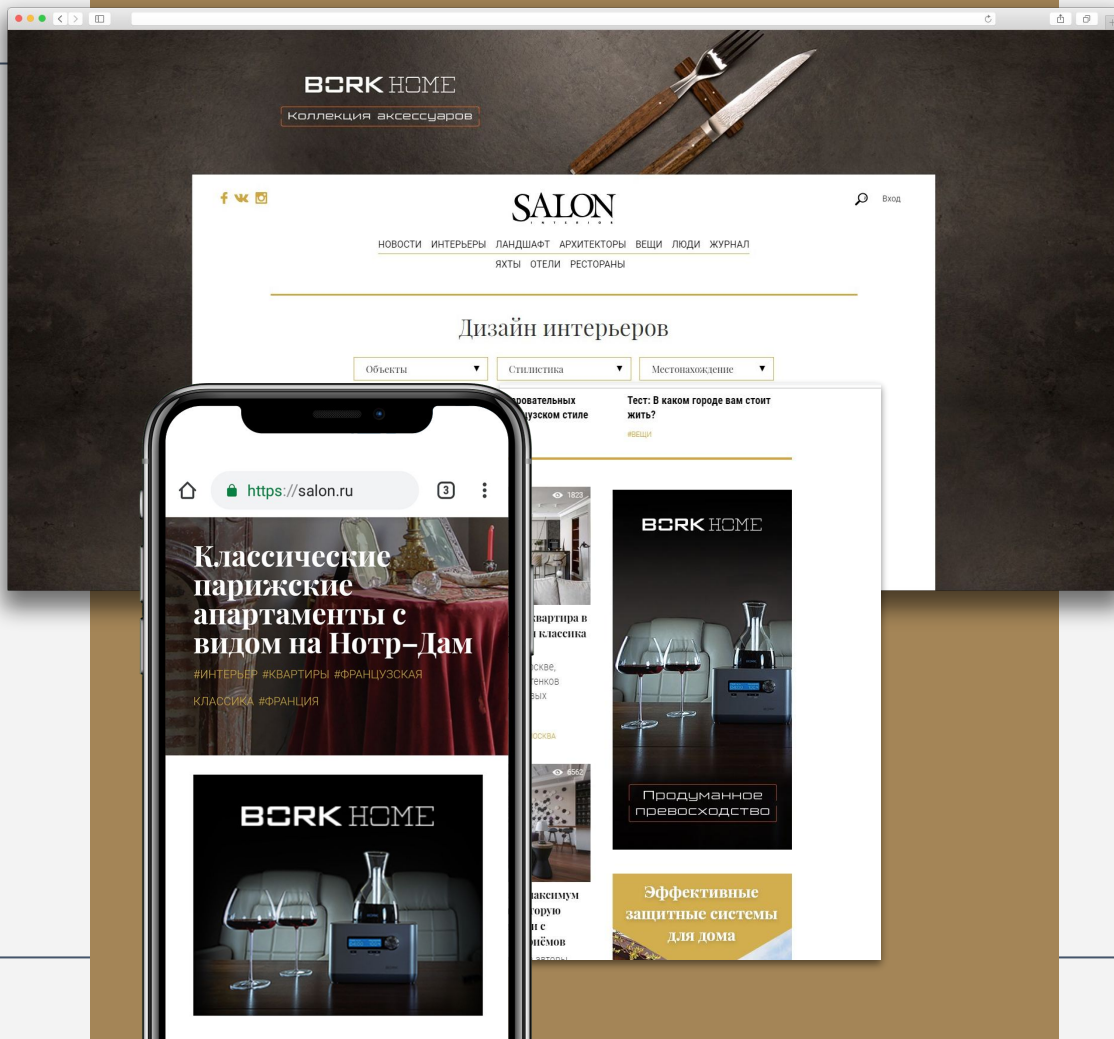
BORK HOME
Коллекция аксессуаров

Вход

SALON
INTERIOR

НОВОСТИ ИНТЕРЬЕРЫ ЛАНДШАФТ АРХИТЕКТОРЫ ВЕЩИ ЛЮДИ ЖУРНАЛ
ЯХТЫ ОТЕЛИ РЕСТОРАНЫ

Дизайн интерьеров

Объекты ▼
Стилистика ▼
Местонахождение ▼

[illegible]оровательных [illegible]цузском стиле

Тест: В каком городе вам стоит жить?
#ВЕЩИ

1823

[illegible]вартира в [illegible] классика

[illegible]скве, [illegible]тенков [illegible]ых

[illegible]ОСКВА

6562

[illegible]аксимум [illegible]горую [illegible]и с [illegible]риёмов

BORK HOME
Продуманное превосходство

Эффективные защитные системы для дома

https://salon.ru
3

Классические парижские апартаменты с видом на Нотр-Дам
#ИНТЕРЬЕР #КВАРТИРЫ #ФРАНЦУЗСКАЯ КЛАССИКА #ФРАНЦИЯ

BORK HOME